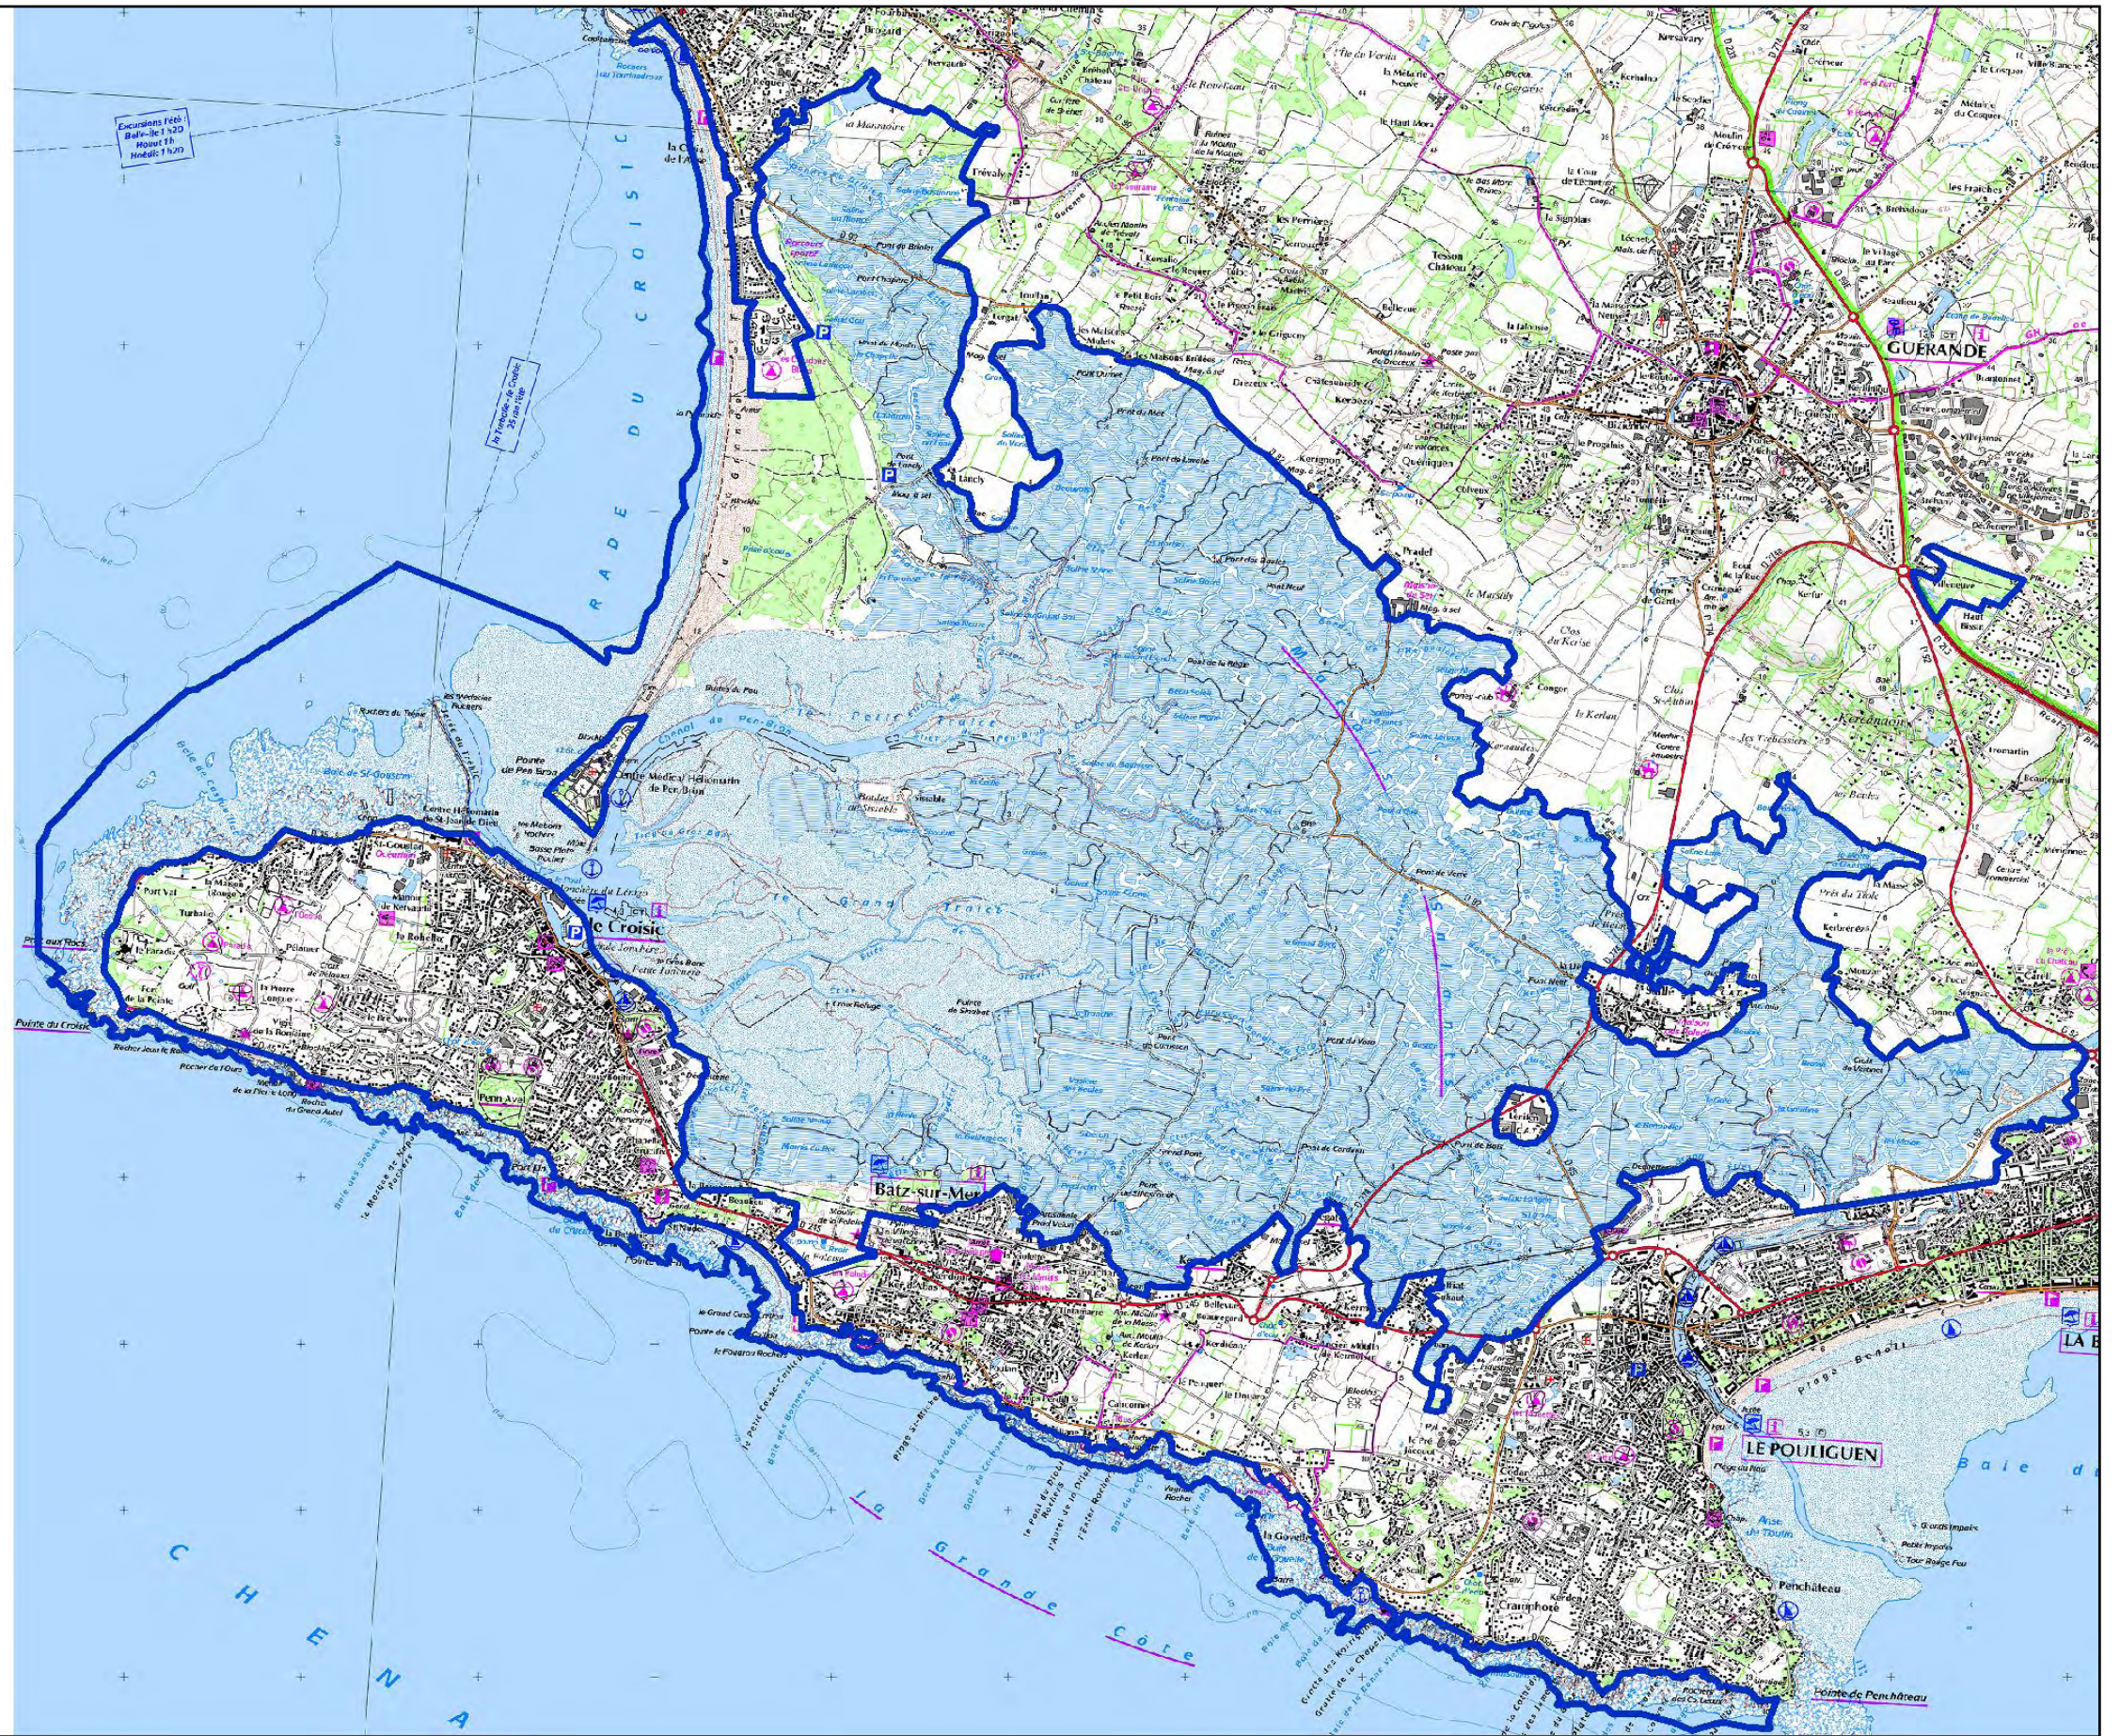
RADE DU CROISIC

GUERANDE

Le Croisic

Batz-sur-Mer

LE POULIGUEN

LA B

C H E N A

La Grande Côte

Baie d

Pointe de Penchâteau

Penchâteau

Le Grand Traict

Pen Bron

Pointe du Croisic

Port Val

Trégaté

Saillé

Clis

Careil

Kervalet

Roffiat

Kermoisan

Pradel

Congor

Kerlan

Bouzaire

Quimiac

Sissable

Beaulieu

Kervenel

la Govelle

Le Dervin

Kerbouchard

Saint-Goustan

Lanséria

Plage Benoît